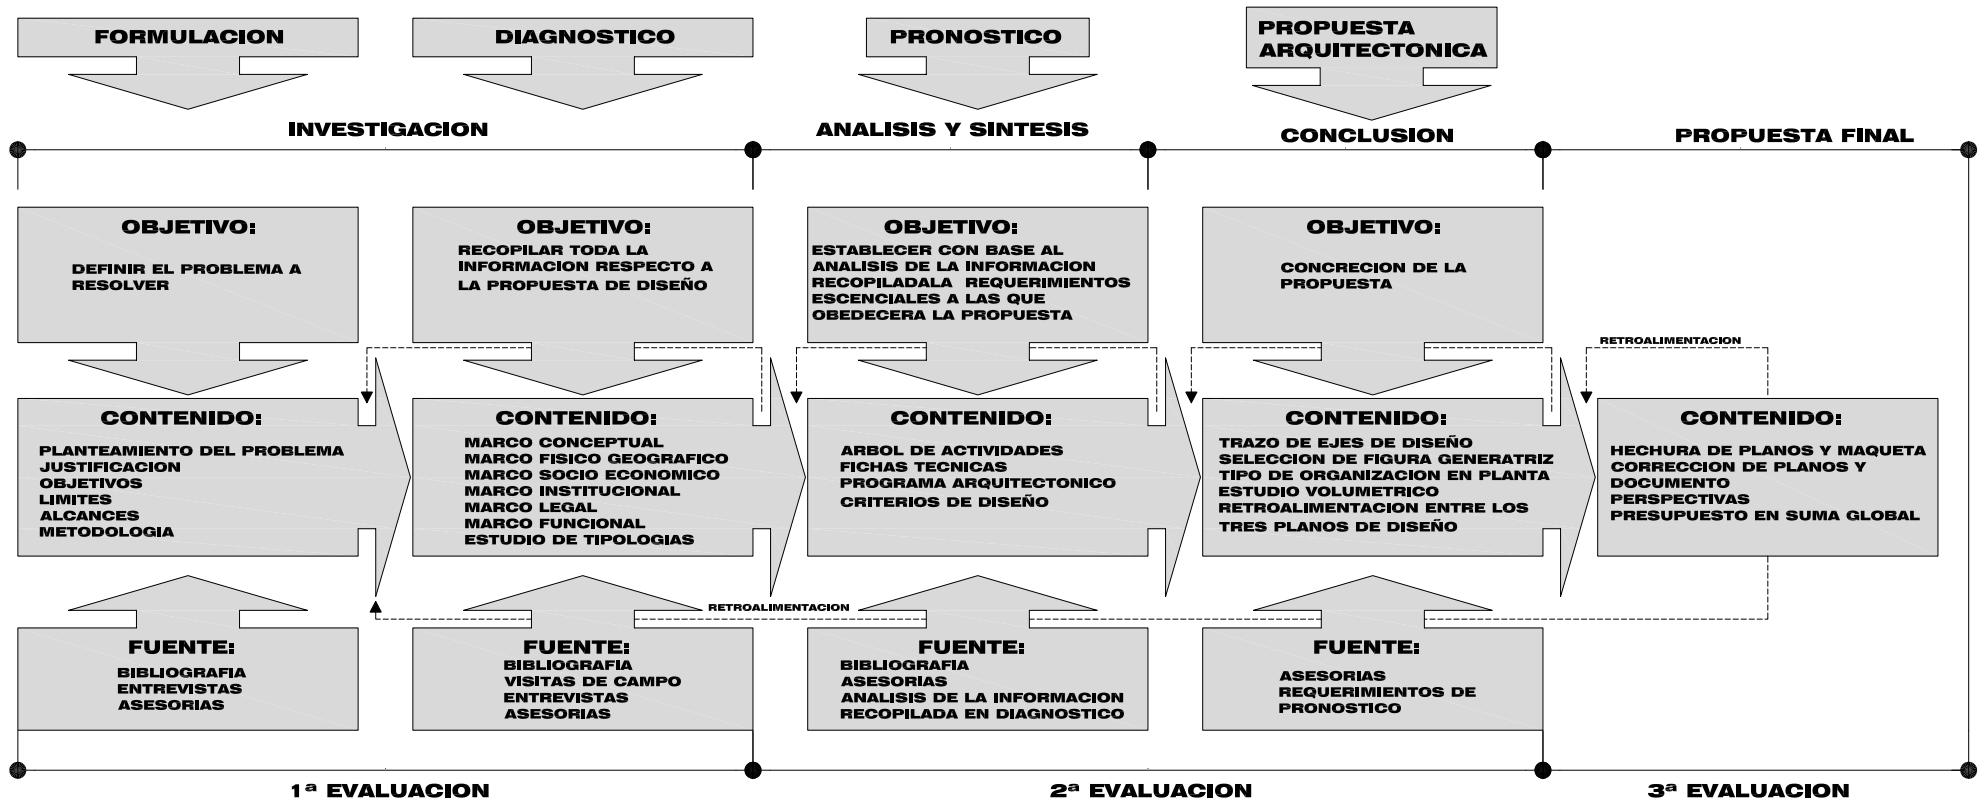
FORMULACION

DIAGNOSTICO

PRONOSTICO

PROPUESTA ARQUITECTONICA

INVESTIGACION

ANALISIS Y SINTESIS

CONCLUSION

PROPUESTA FINAL

OBJETIVO:
DEFINIR EL PROBLEMA A RESOLVER

OBJETIVO:
RECOPILAR TODA LA INFORMACION RESPECTO A LA PROPUESTA DE DISEÑO

OBJETIVO:
ESTABLECER CON BASE AL ANALISIS DE LA INFORMACION RECOPILADALA REQUERIMIENTOS ESCENCIALES A LAS QUE OBEDECERA LA PROPUESTA

OBJETIVO:
CONCRECION DE LA PROPUESTA

RETROALIMENTACION

CONTENIDO:
PLANTEAMIENTO DEL PROBLEMA
JUSTIFICACION
OBJETIVOS
LIMITES
ALCANCES
METODOLOGIA

CONTENIDO:
MARCO CONCEPTUAL
MARCO FISICO GEOGRAFICO
MARCO SOCIO ECONOMICO
MARCO INSTITUCIONAL
MARCO LEGAL
MARCO FUNCIONAL
ESTUDIO DE TIPOLOGIAS

CONTENIDO:
ARBOL DE ACTIVIDADES
FICHAS TECNICAS
PROGRAMA ARQUITECTONICO
CRITERIOS DE DISEÑO

CONTENIDO:
TRAZO DE EJES DE DISEÑO
SELECCION DE FIGURA GENERATRIZ
TIPO DE ORGANIZACION EN PLANTA
ESTUDIO VOLUMETRICO
RETROALIMENTACION ENTRE LOS TRES PLANOS DE DISEÑO

CONTENIDO:
HECHURA DE PLANOS Y MAQUETA
CORRECCION DE PLANOS Y DOCUMENTO
PERSPECTIVAS
PRESUPUESTO EN SUMA GLOBAL

RETROALIMENTACION

FUENTE:
BIBLIOGRAFIA
ENTREVISTAS
ASESORIAS

FUENTE:
BIBLIOGRAFIA
VISITAS DE CAMPO
ENTREVISTAS
ASESORIAS

FUENTE:
BIBLIOGRAFIA
ASESORIAS
ANALISIS DE LA INFORMACION RECOPILADA EN DIAGNOSTICO

FUENTE:
ASESORIAS
REQUERIMIENTOS DE PRONOSTICO

1ª EVALUACION

2ª EVALUACION

3ª EVALUACION